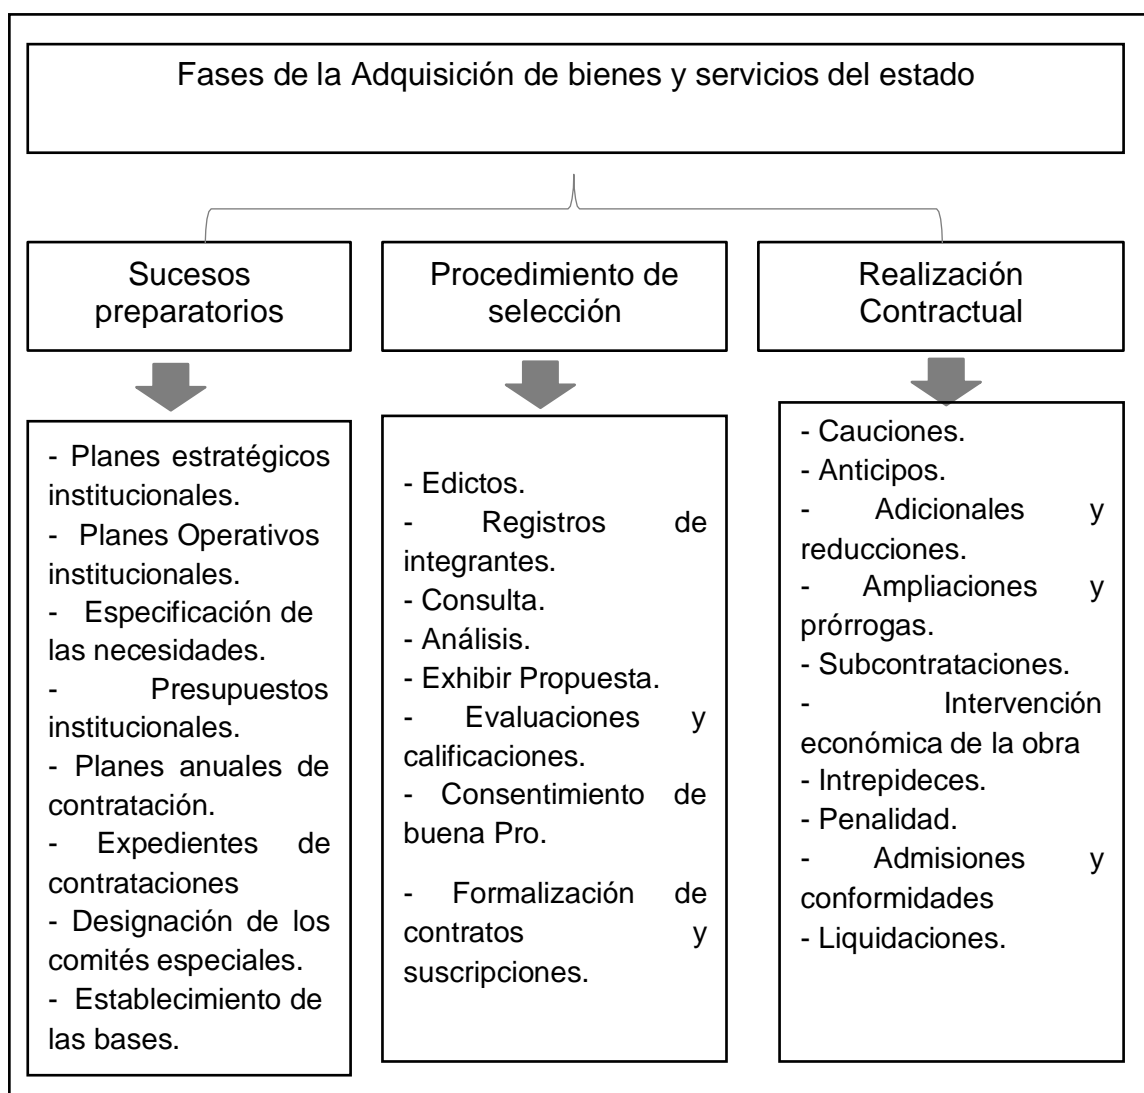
Fases de la Adquisición de bienes y servicios del estado

Sucesos preparatorios

Procedimiento de selección

Realización Contractual

- Planes estratégicos institucionales.
- Planes Operativos institucionales.
- Especificación de las necesidades.
- Presupuestos institucionales.
- Planes anuales de contratación.
- Expedientes de contrataciones
- Designación de los comités especiales.
- Establecimiento de las bases.

- Edictos.
- Registros de integrantes.
- Consulta.
- Análisis.
- Exhibir Propuesta.
- Evaluaciones y calificaciones.
- Consentimiento de buena Pro.

- Formalización de contratos y suscripciones.

- Cauciones.
- Anticipos.
- Adicionales y reducciones.
- Ampliaciones y prórrogas.
- Subcontrataciones.
- Intervención económica de la obra
- Intrepideces.
- Penalidad.
- Admisiones y conformidades
- Liquidaciones.